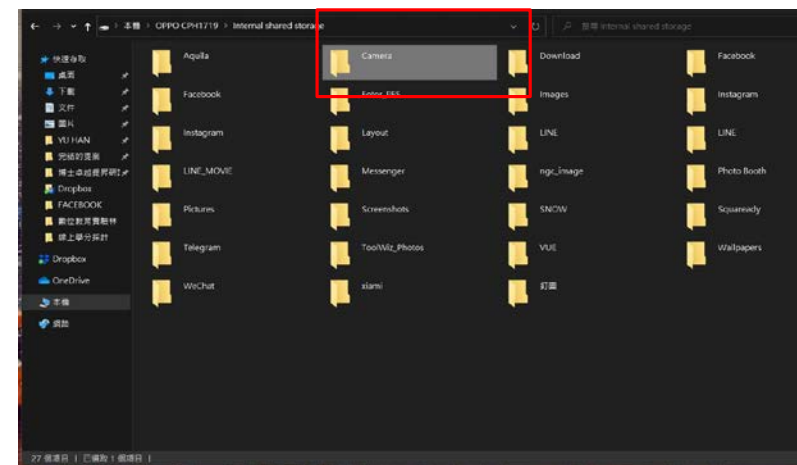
本機 › OPPO CPH1719 › Internal shared storage

搜尋 Internal shared storage

快速存取
桌面
下載
文件
圖片
YU HAN
完結的漫畫
博士卓越提昇研討
Dropbox
FACEBOOK
數位教育實驗林
線上學分採計
Dropbox
OneDrive
本機
網路

Aquila
Camera
Download
Facebook
Facebook
Fotor_FES
Images
Instagram
Instagram
Layout
LINE
LINE
LINE_MOVIE
Messenger
ngc_image
Photo Booth
Pictures
Screenshots
SNOW
Squaready
Telegram
ToolWiz_Photos
VUE
Wallpapers
WeChat
xiami
訂圖

27 個項目 | 已選取 1 個項目 |